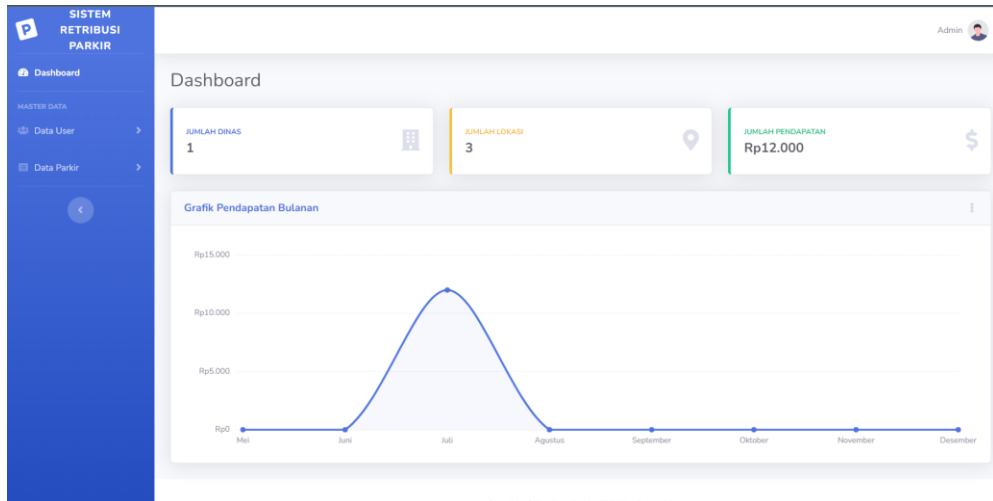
SISTEM RETRIBUSI PARKIR

Dashboard

MASTER DATA

Data User

Data Parkir

Admin

Dashboard

JUMLAH DINAS
1

JUMLAH LOKASI
3

JUMLAH PENDAPATAN
Rp12.000

Grafik Pendapatan Bulanan

Rp15.000
Rp10.000
Rp5.000
Rp0

Mei
Juni
Juli
Agustus
September
Oktober
November
Desember